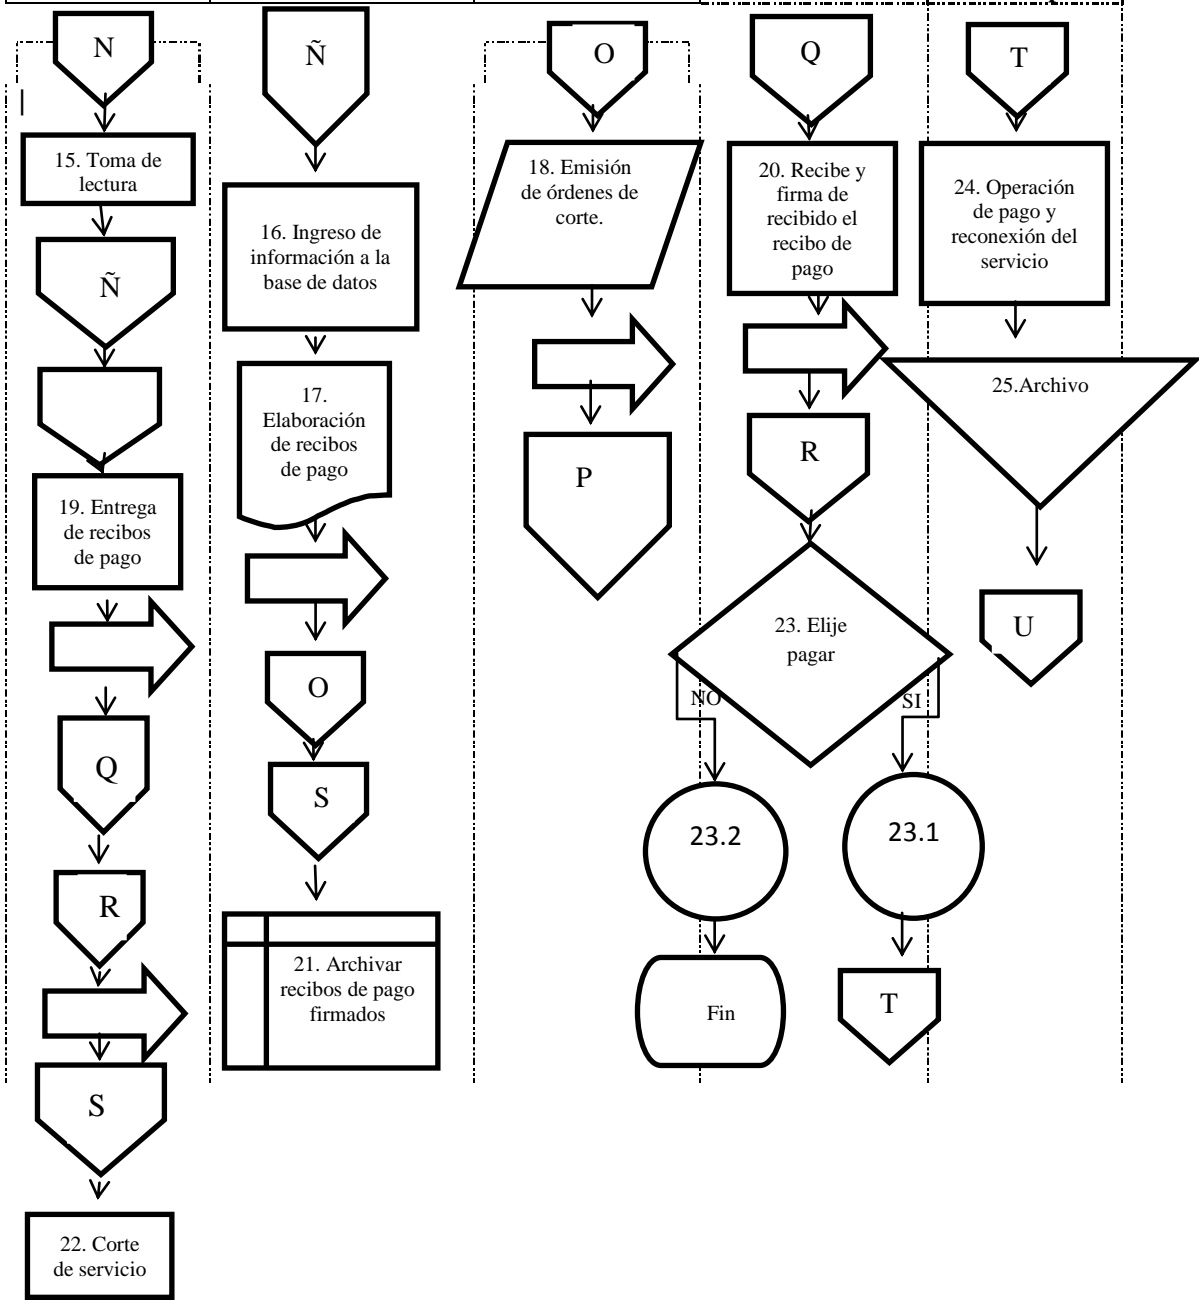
N

15. Toma de lectura

Ñ

19. Entrega de recibos de pago

Q

R

S

22. Corte de servicio

Ñ

16. Ingreso de información a la base de datos

17. Elaboración de recibos de pago

O

S

21. Archivar recibos de pago firmados

O

18. Emisión de órdenes de corte.

P

Q

20. Recibe y firma de recibido el recibo de pago

R

23. Elije pagar

NO

SI

23.2

23.1

Fin

T

T

24. Operación de pago y reconexión del servicio

25.Archivo

U